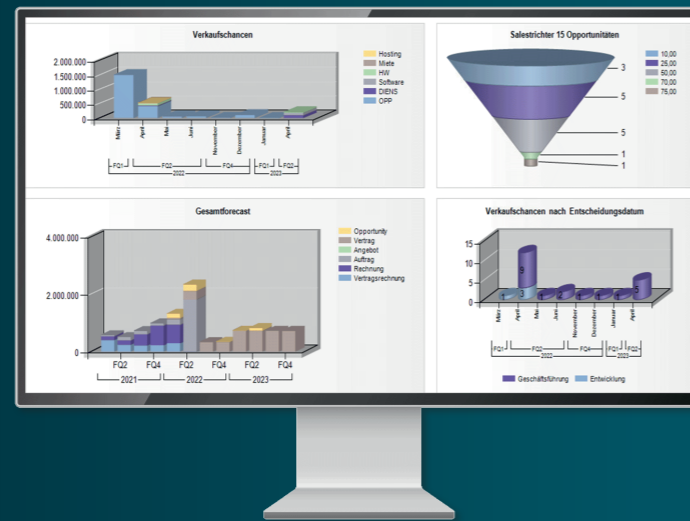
Verkaufschancen

2.000.000
1.500.000
1.000.000
500.000
0

März
April
Mai
Juni
November
Dezember
Januar
April

FQ1
FQ2
FQ4
FQ1
FQ2
2022
2023

Hosting
Miete
HW
Software
DIENS
OPP

Salestrichter 15 Opportunitäten

10,00
25,00
50,00
70,00
75,00

3
5
5
1
1

Gesamtforecast

4.000.000
2.000.000
0

FQ2
FQ4
FQ2
FQ2
FQ4
2021
2022
2023

Opportunity
Vertrag
Angebot
Auftrag
Rechnung
Vertragsrechnung

Verkaufschancen nach Entscheidungsdatum

15
10
5
0

1
3
9
1
1
1
1
1
5

März
April
Mai
Juni
November
Dezember
Januar
April

FQ1
FQ2
FQ4
FQ1
FQ2
2022
2023

Geschäftsführung
Entwicklung